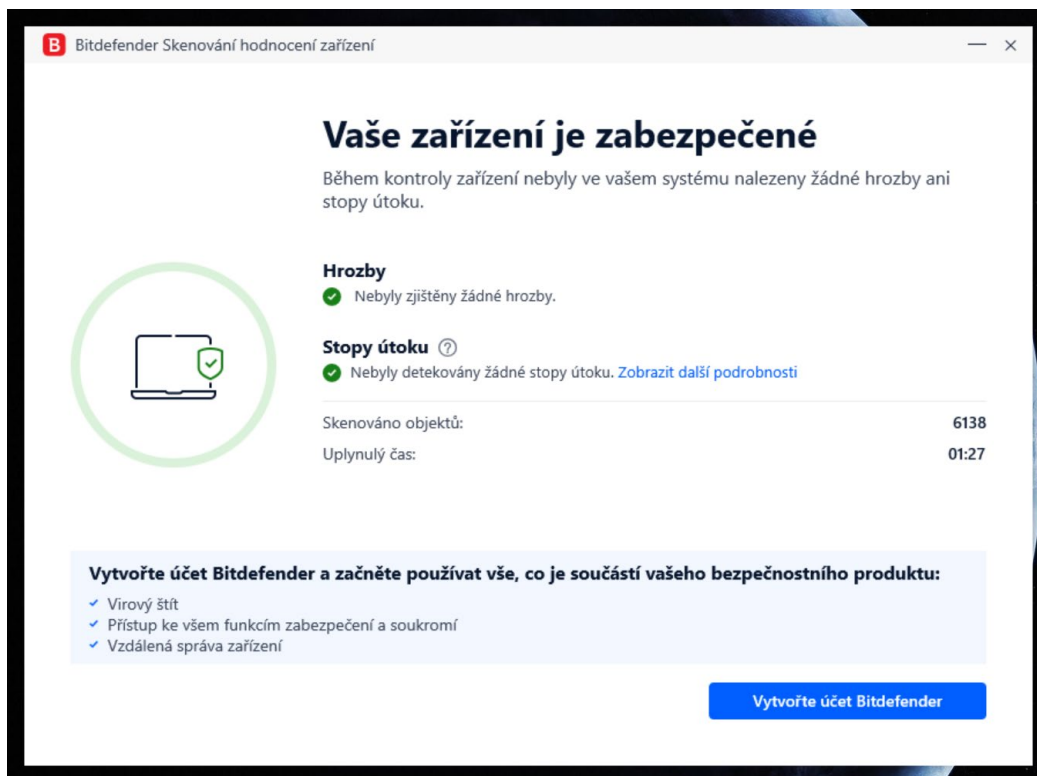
B Bitdefender Skenování hodnocení zařízení

— ×

Vaše zařízení je zabezpečené

Během kontroly zařízení nebyly ve vašem systému nalezeny žádné hrozby ani stopy útoku.

Hrozby

Nebyly zjištěny žádné hrozby.

Stopy útoku ?

Nebyly detekovány žádné stopy útoku. Zobrazit další podrobnosti

| | |
|---|---|
| Skenováno objektů: | 6138 |
| Uplynulý čas: | 01:27 |

Vytvořte účet Bitdefender a začněte používat vše, co je součástí vašeho bezpečnostního produktu:

✓ Virový štít
✓ Přístup ke všem funkcím zabezpečení a soukromí
✓ Vzdálená správa zařízení

Vytvořte účet Bitdefender